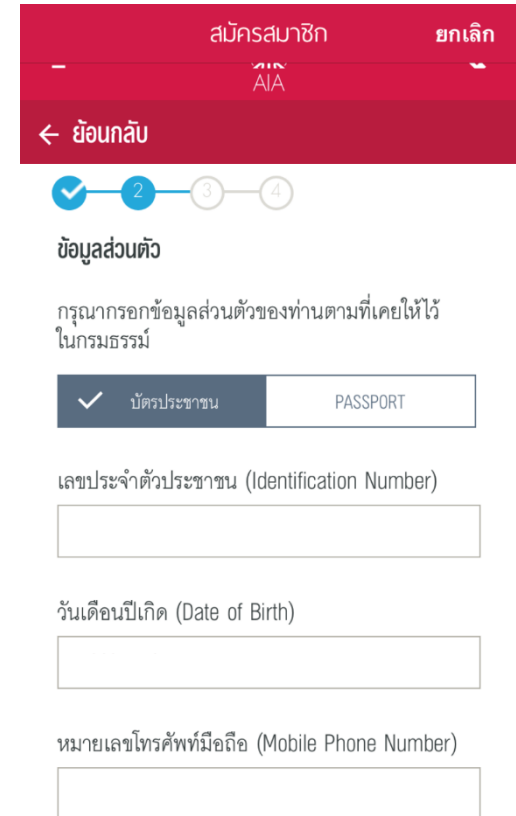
สมัครสมาชิก ยกเลิก

AIA

← ย้อนกลับ

2 3 4

ข้อมูลส่วนตัว

กรุณากรอกข้อมูลส่วนตัวของท่านตามที่เคยให้ไว้ในกรมธรรม์

บัตรประชาชน

PASSPORT

เลขประจำตัวประชาชน (Identification Number)

วันเดือนปีเกิด (Date of Birth)

หมายเลขโทรศัพท์มือถือ (Mobile Phone Number)